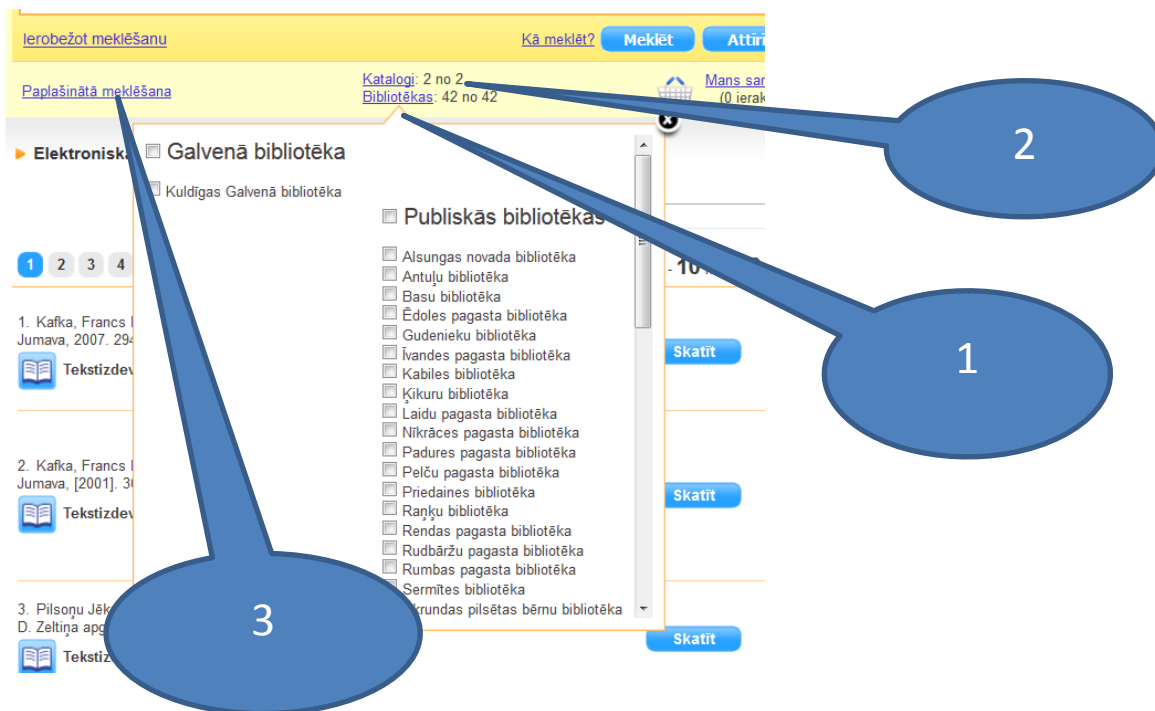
Ierobežot meklēšanu

Kā meklēt? Meklēt Attī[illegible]

Paplašinātā meklēšana

Katalogi: 2 no 2
Bibliotēkas: 42 no 42

Mans sa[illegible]
(0 ierak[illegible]

Elektroniskā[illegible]

Galvenā bibliotēka

Kuldīgas Galvenā bibliotēka

Publiskās bibliotēkas

Alsungas novada bibliotēka
Antuļu bibliotēka
Basu bibliotēka
Ēdoles pagasta bibliotēka
Gudenieku bibliotēka
Īvandes pagasta bibliotēka
Kabiles bibliotēka
Ķikuru bibliotēka
Laidu pagasta bibliotēka
Nīkrāces pagasta bibliotēka
Padures pagasta bibliotēka
Pelču pagasta bibliotēka
Priedaines bibliotēka
Raņķu bibliotēka
Rendas pagasta bibliotēka
Rudbāržu pagasta bibliotēka
Rumbas pagasta bibliotēka
Sermītes bibliotēka
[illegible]krundas pilsētas bērnu bibliotēka

1 2 3 4

- 10

1. Kafka, Francs
Jumava, 2007. 29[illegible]
Tekstizdev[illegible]

Skatīt

2. Kafka, Francs
Jumava, [2001]. 3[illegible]
Tekstizdev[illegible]

Skatīt

3. Pilsoņu Jēk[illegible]
D. Zeltiņa apg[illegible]
Tekstiz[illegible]

Skatīt

1

2

3